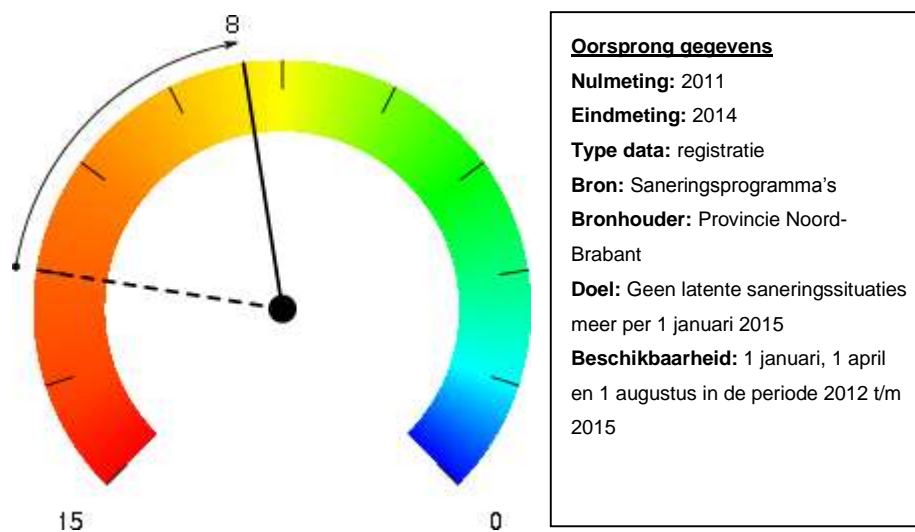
8

15

0

**Oorsprong gegevens**
**Nulmeting:** 2011
**Eindmeting:** 2014
**Type data:** registratie
**Bron:** Saneringsprogramma's
**Bronhouder:** Provincie Noord-Brabant
**Doel:** Geen latente saneringssituaties meer per 1 januari 2015
**Beschikbaarheid:** 1 januari, 1 april en 1 augustus in de periode 2012 t/m 2015